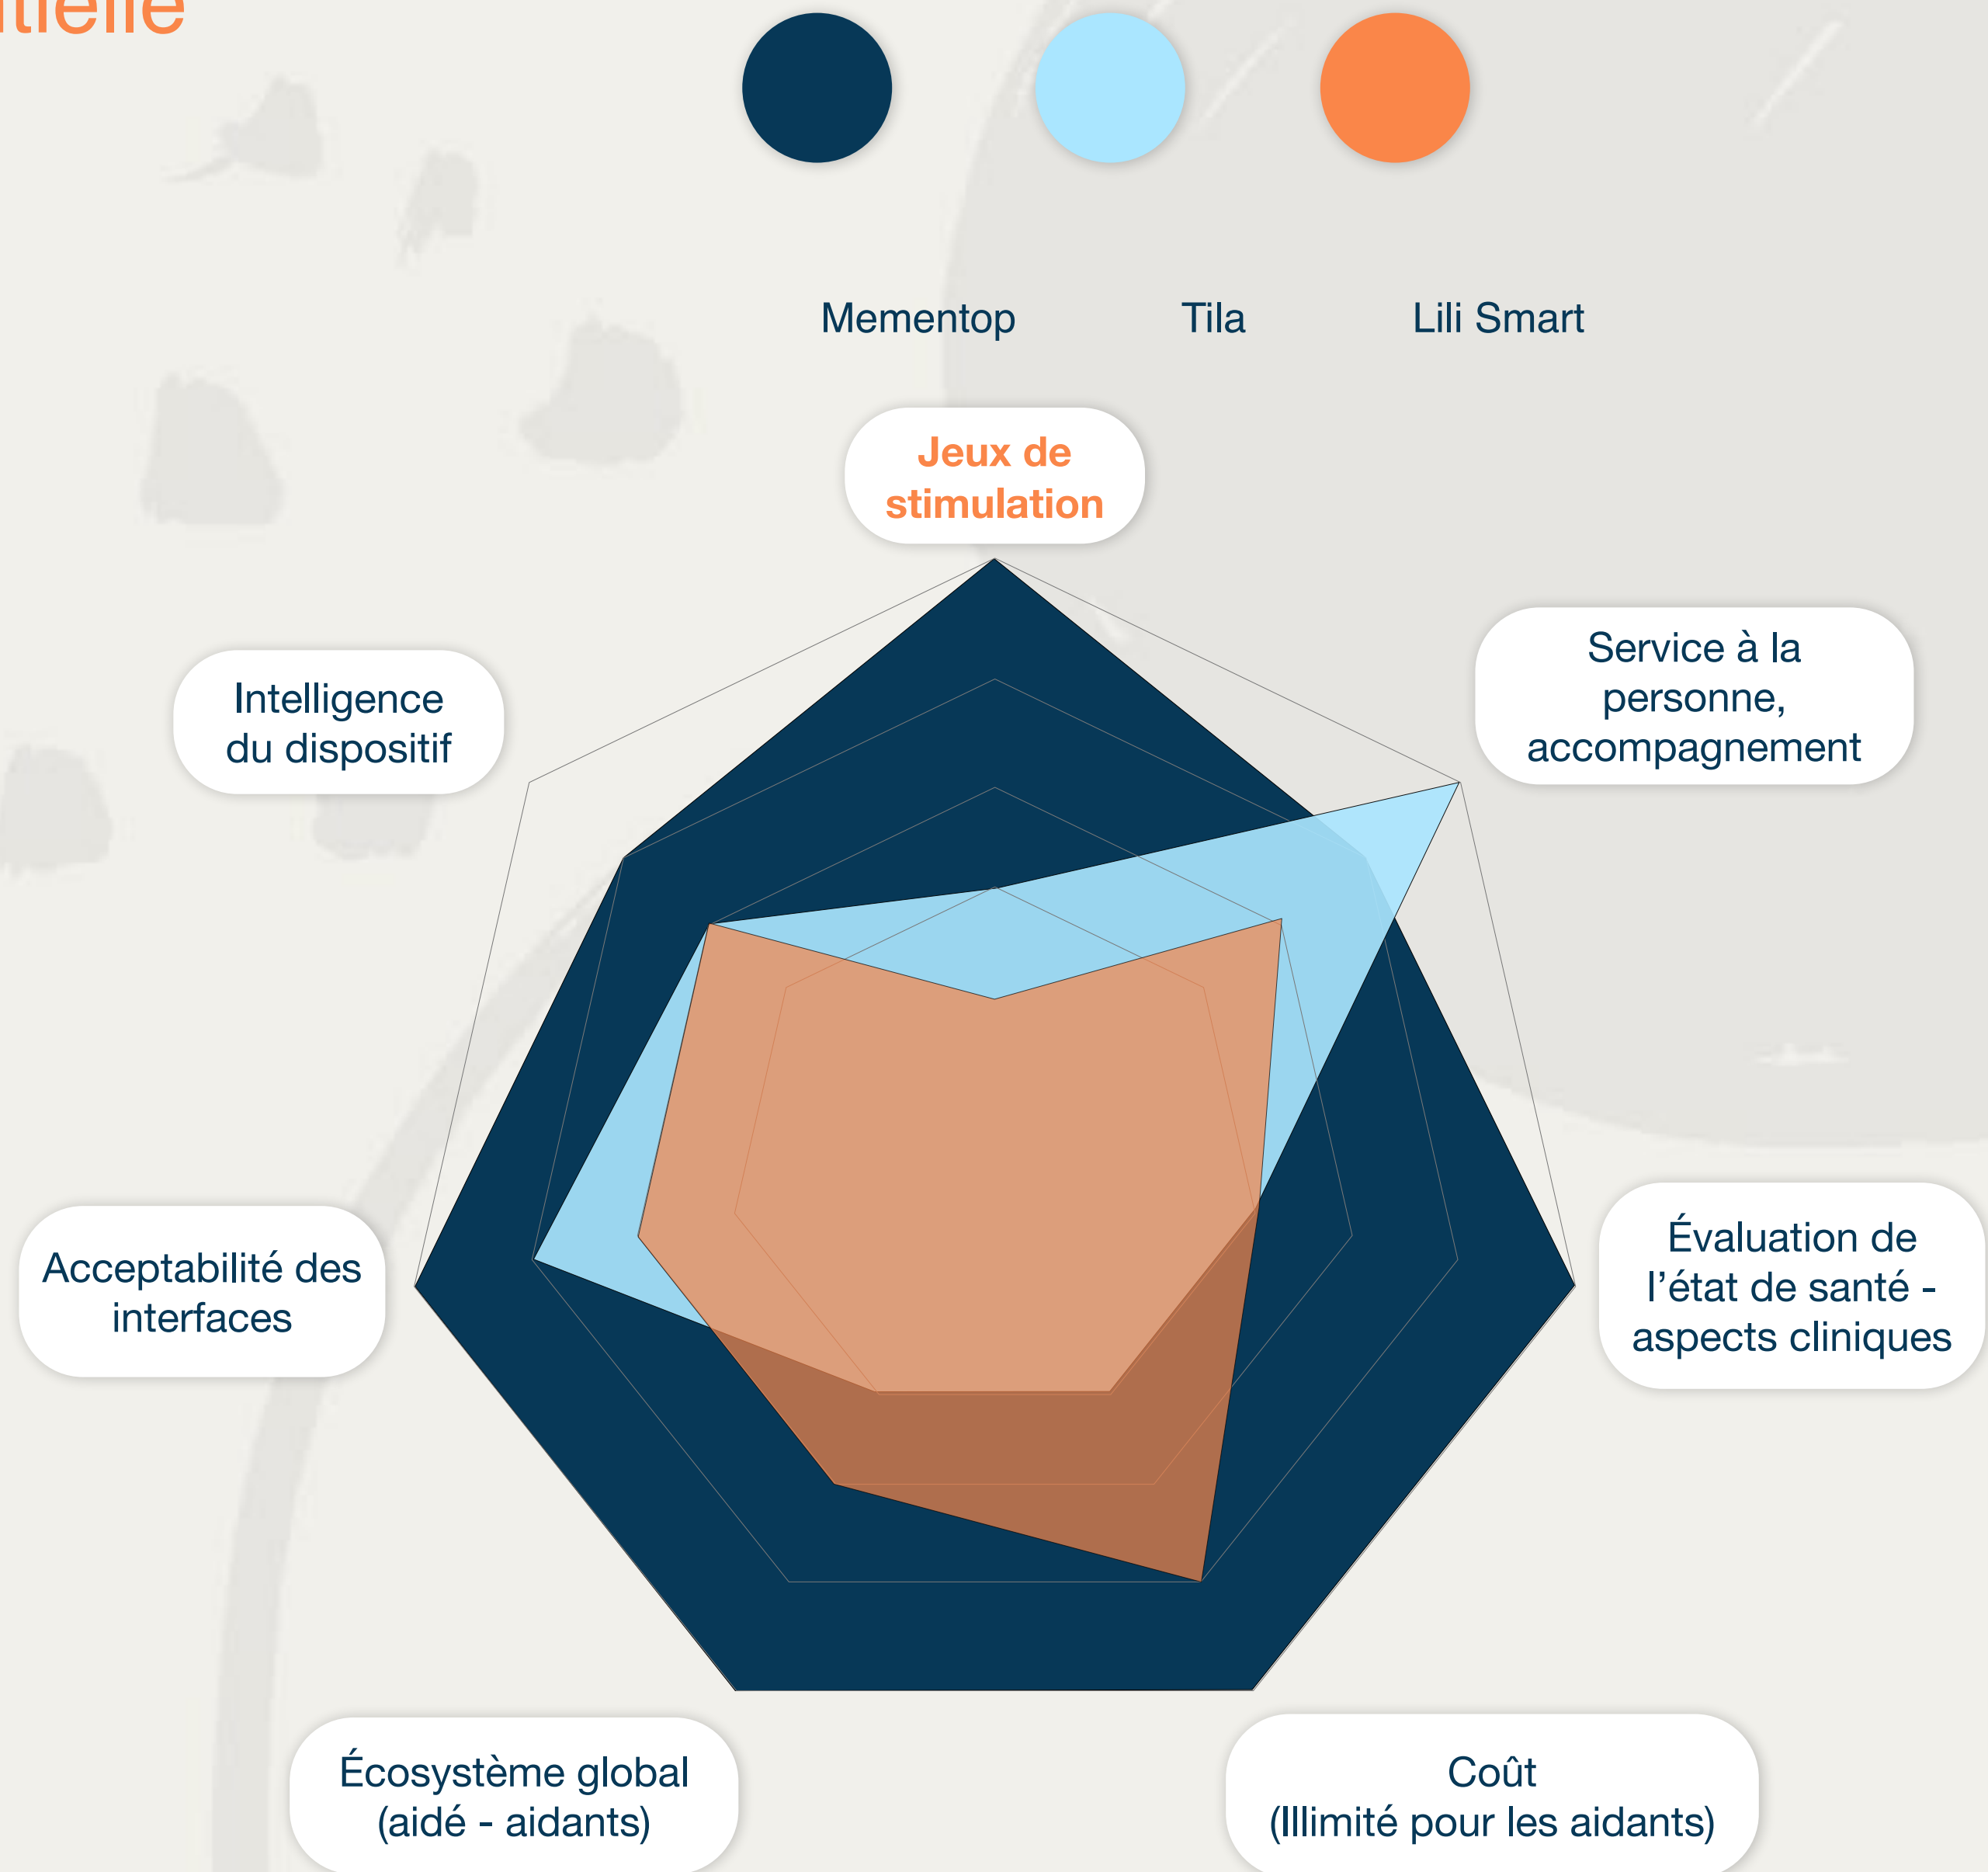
ntielle

Mementop

Tila

Lili Smart

Jeux de stimulation

Service à la personne, accompagnement

Intelligence du dispositif

Acceptabilité des interfaces

Évaluation de l'état de santé - aspects cliniques

Écosystème global (aidé - aidants)

Coût (Illimité pour les aidants)